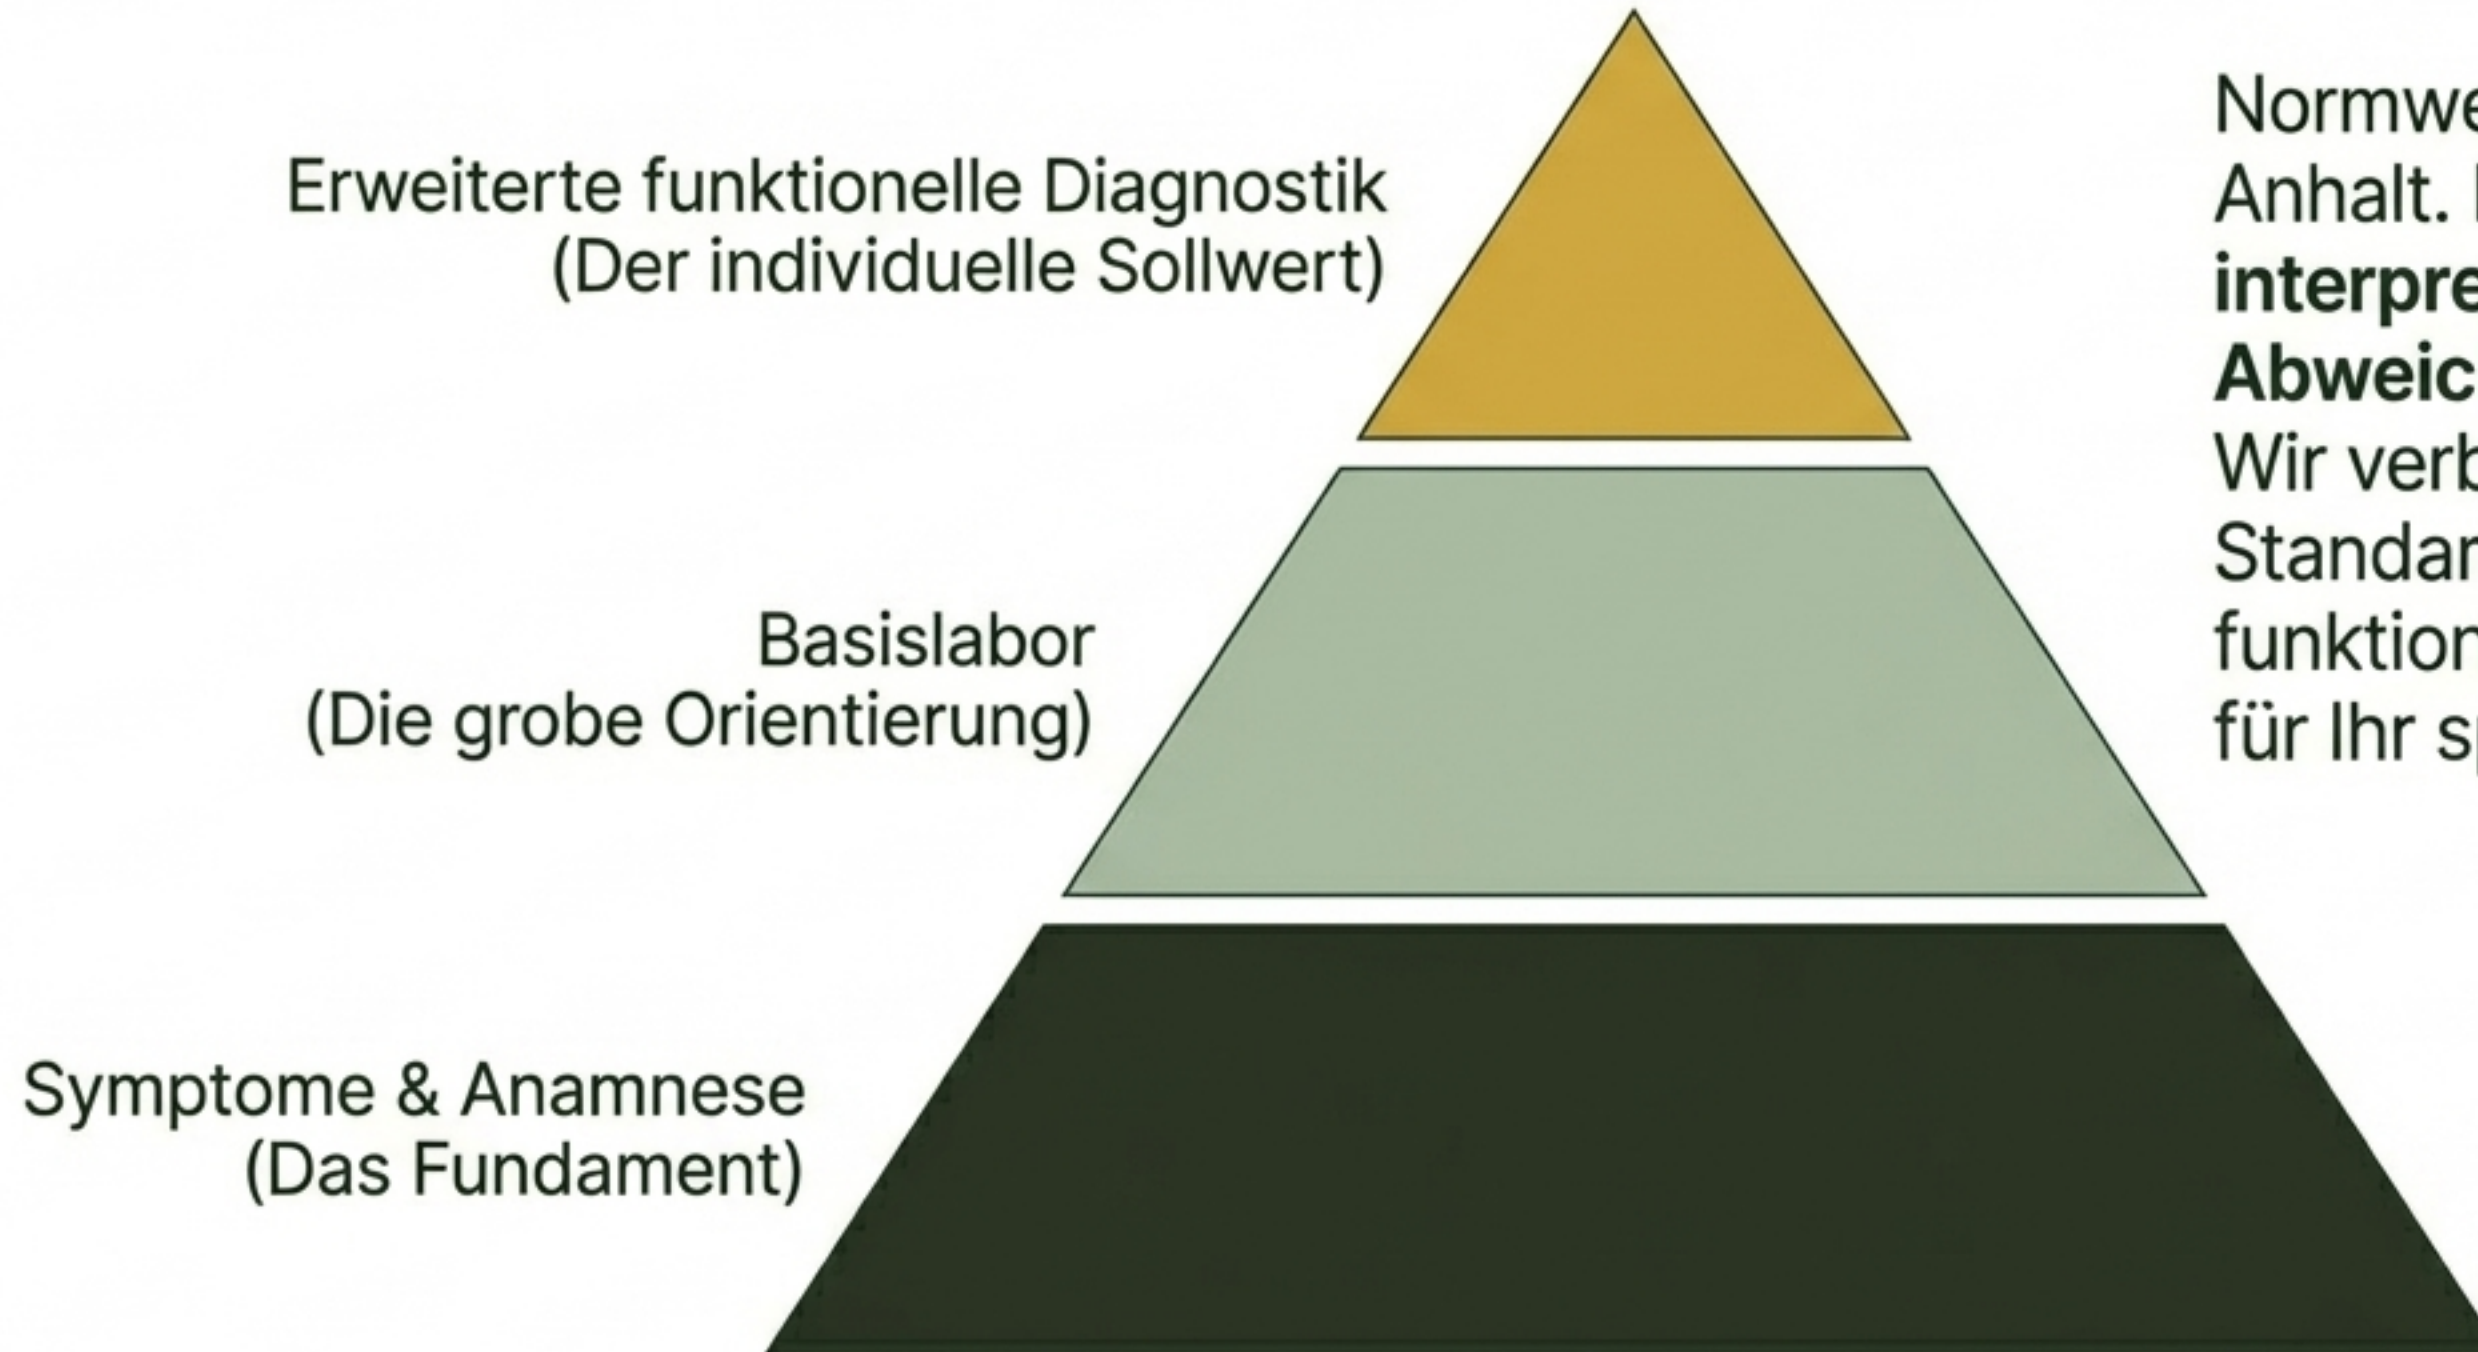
Erweiterte funktionelle Diagnostik
(Der individuelle Sollwert)

Basislabor
(Die grobe Orientierung)

Symptome & Anamnese
(Das Fundament)

Normwe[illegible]
Anhalt. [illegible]
**interpre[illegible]**
**Abweic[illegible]**
Wir verb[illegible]
Standar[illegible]
funktion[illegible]
für Ihr s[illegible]